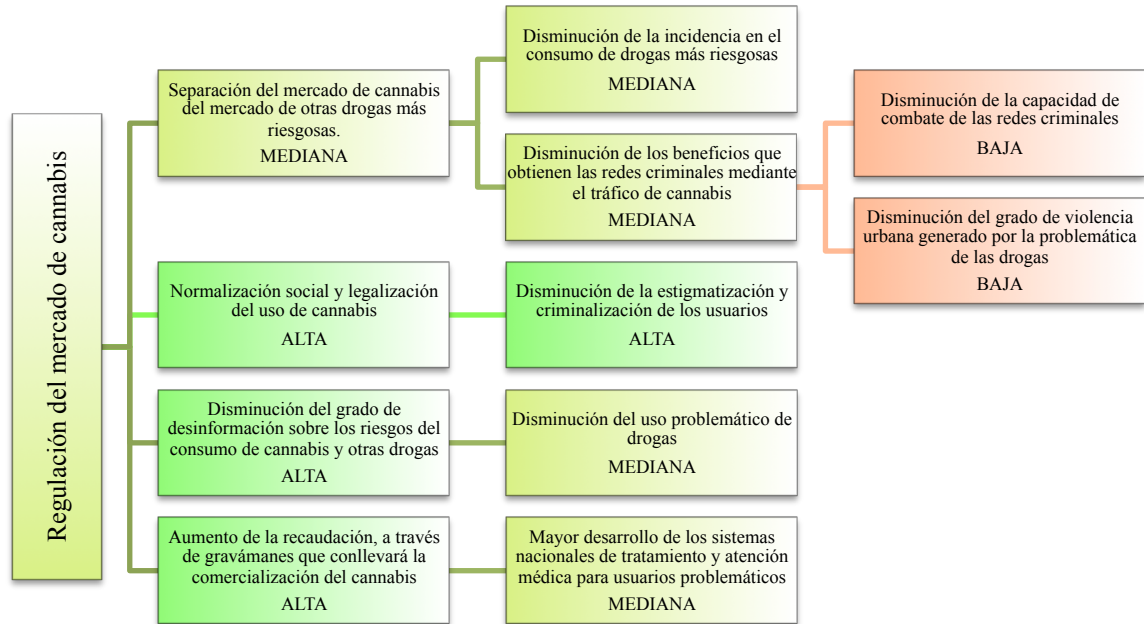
Regulación del mercado de cannabis

Separación del mercado de cannabis del mercado de otras drogas más riesgosas.
MEDIANA

Disminución de la incidencia en el consumo de drogas más riesgosas
MEDIANA

Disminución de los beneficios que obtienen las redes criminales mediante el tráfico de cannabis
MEDIANA

Disminución de la capacidad de combate de las redes criminales
BAJA

Disminución del grado de violencia urbana generado por la problemática de las drogas
BAJA

Normalización social y legalización del uso de cannabis
ALTA

Disminución de la estigmatización y criminalización de los usuarios
ALTA

Disminución del grado de desinformación sobre los riesgos del consumo de cannabis y otras drogas
ALTA

Disminución del uso problemático de drogas
MEDIANA

Aumento de la recaudación, a través de gravámanes que conllevará la comercialización del cannabis
ALTA

Mayor desarrollo de los sistemas nacionales de tratamiento y atención médica para usuarios problemáticos
MEDIANA